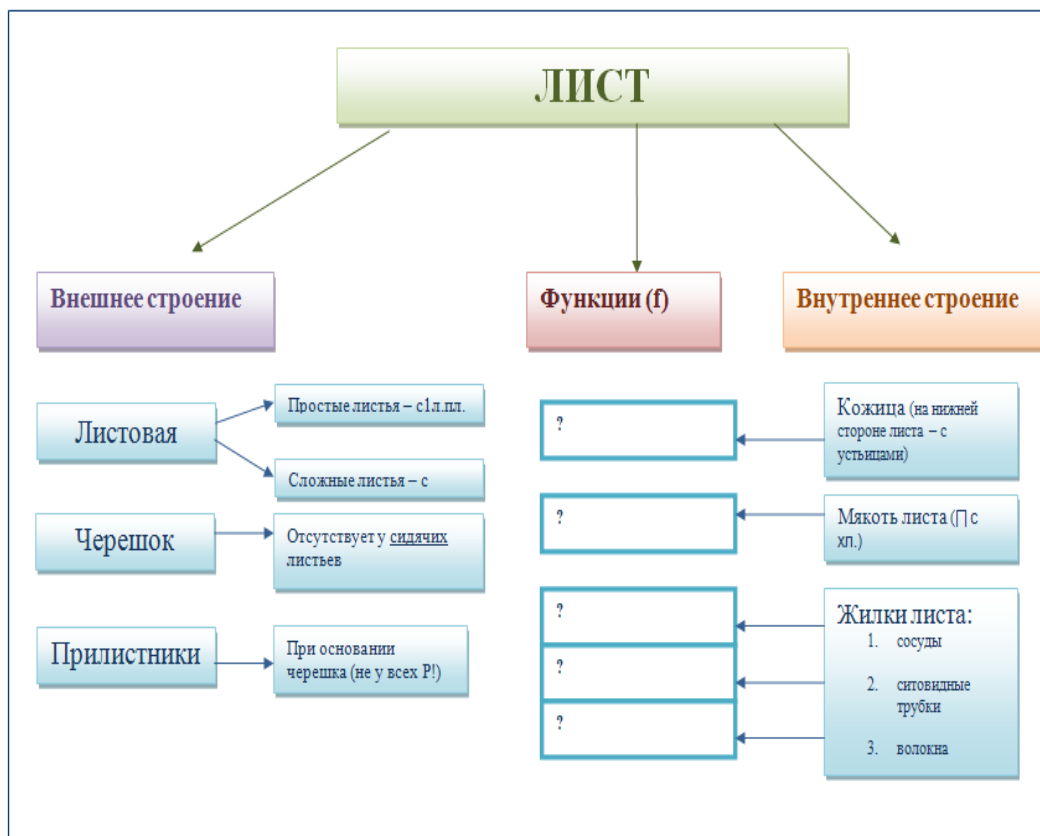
ЛИСТ

Внешнее строение

Функции (f)

Внутреннее строение

Листовая

Простые листья – с1л.пл.

Сложные листья – с

Черешок

Отсутствует у сидячих листьев

Прилистники

При основании черешка (не у всех Р!)

?

?

?

?

?

Кожица (на нижней стороне листа – с устьицами)

Мякоть листа (∏ с хл.)

Жилки листа:
1. сосуды
2. ситовидные трубки
3. волокна